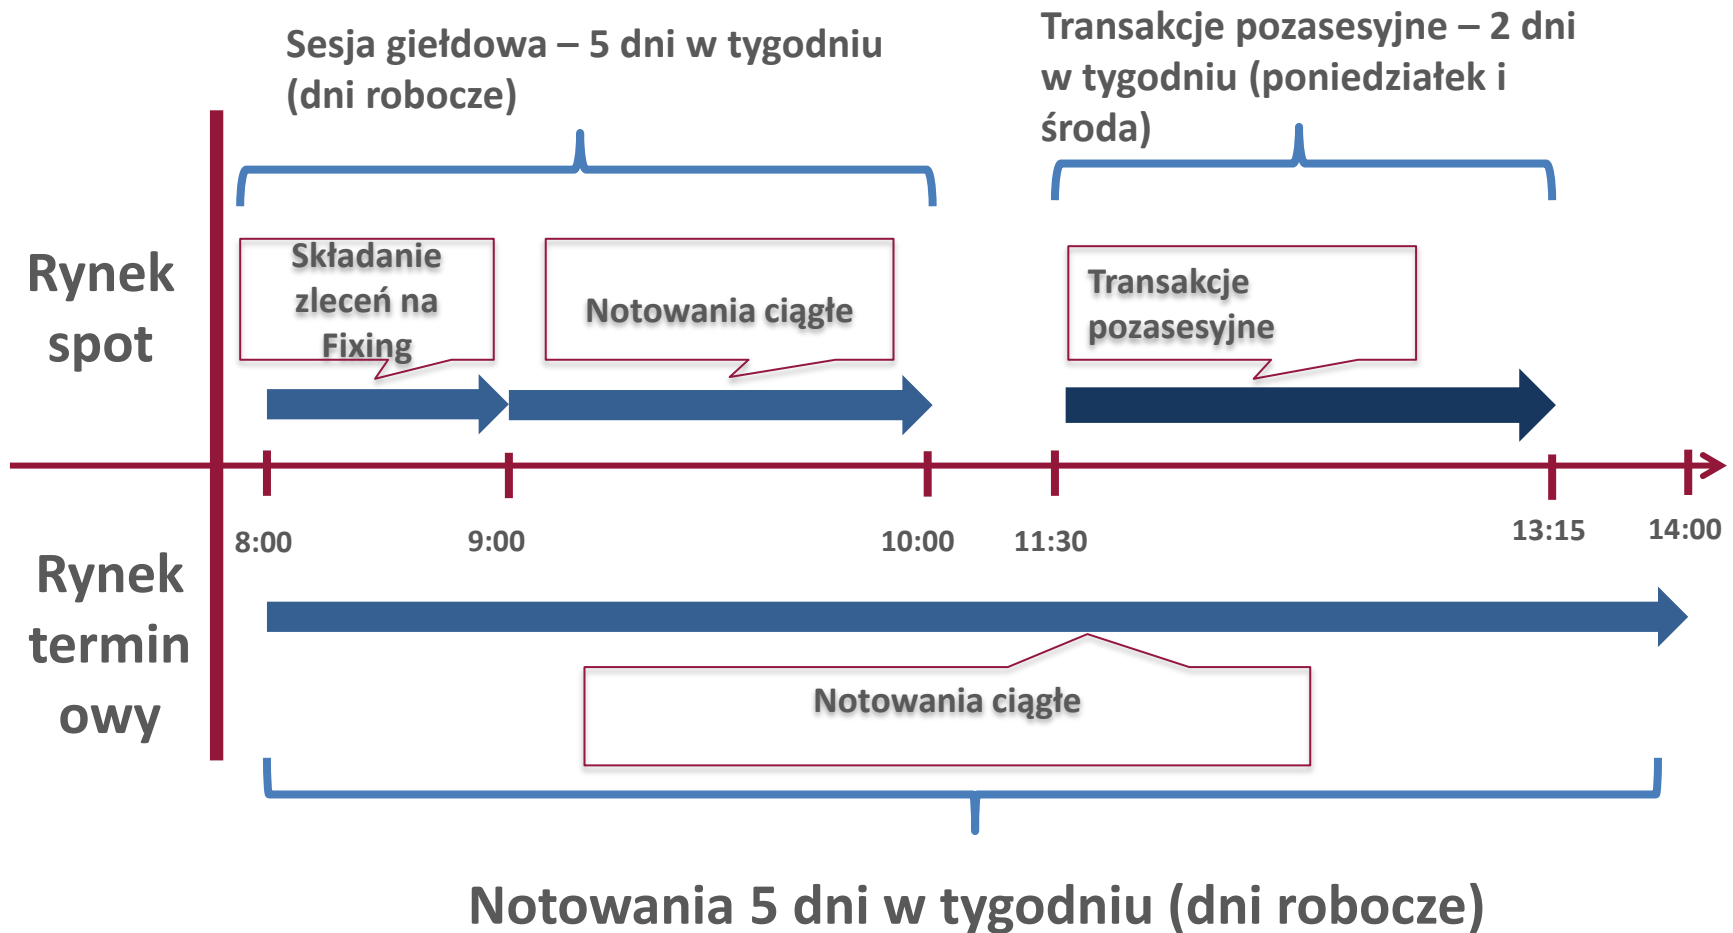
Sesja giełdowa – 5 dni w tygodniu (dni robocze)

Transakcje pozasesyjne – 2 dni w tygodniu (poniedziałek i środa)

Rynek spot

Składanie zleceń na Fixing

Notowania ciągłe

Transakcje pozasesyjne

8:00

9:00

10:00

11:30

13:15

14:00

Rynek terminowy

Notowania ciągłe

Notowania 5 dni w tygodniu (dni robocze)